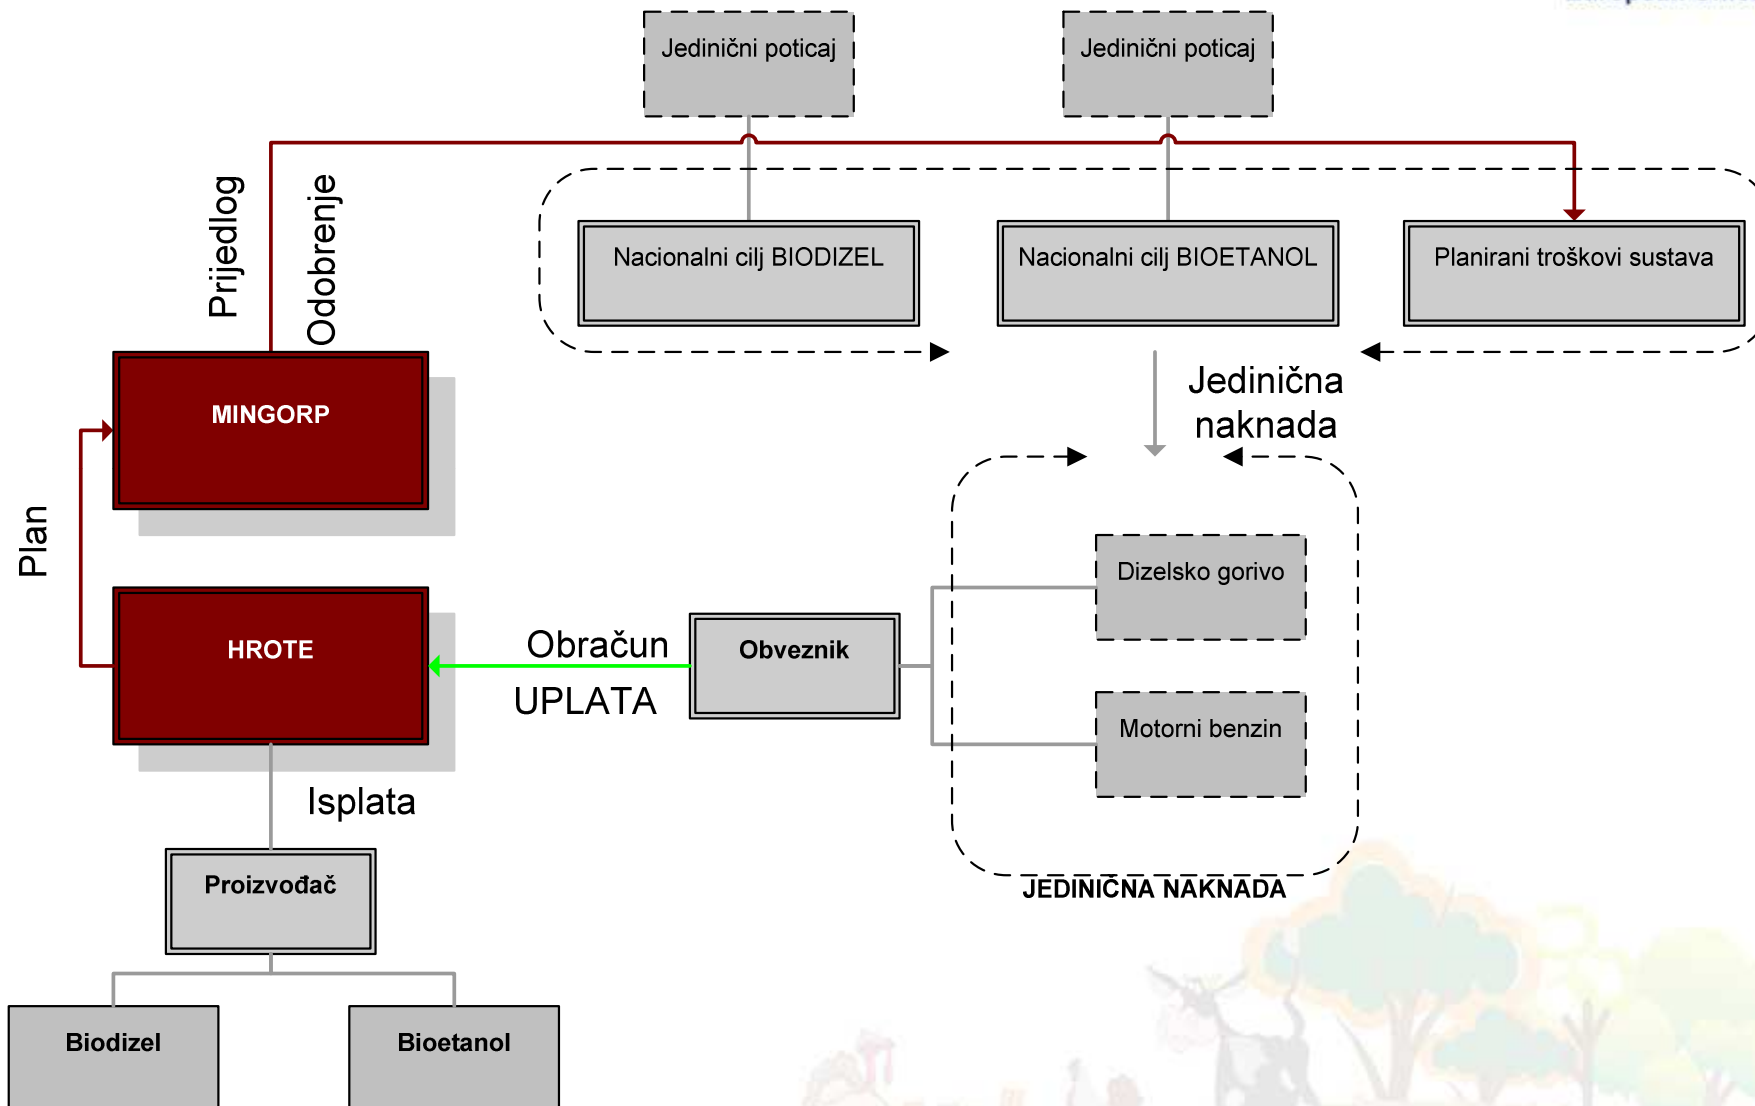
Jedinični poticaj

Jedinični poticaj

Prijedlog

Odobrenje

Nacionalni cilj BIODIZEL

Nacionalni cilj BIOETANOL

Planirani troškovi sustava

MINGORP

Jedinična naknada

Plan

Dizelsko gorivo

HROTE

Obračun

Obveznik

UPLATA

Motorni benzin

Isplata

Proizvođač

JEDINIČNA NAKNADA

Biodizel

Bioetanol